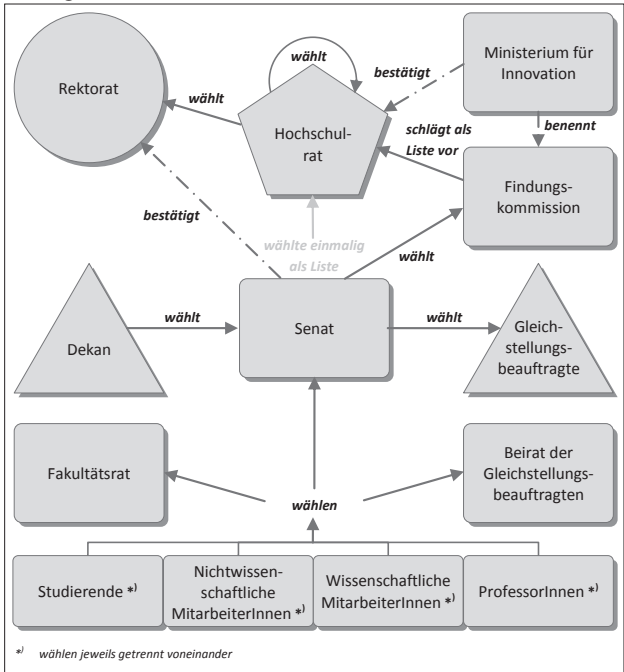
Rektorat

wählt

Hochschulrat

Ministerium für Innovation

bestätigt

benennt

schlägt als Liste vor

Findungskommission

bestätigt

wählte einmalig als Liste

wählt

Dekan

wählt

Senat

wählt

Gleichstellungsbeauftragte

Fakultätsrat

wählen

Beirat der Gleichstellungsbeauftragten

Studierende *⁾

Nichtwissenschaftliche MitarbeiterInnen *⁾

Wissenschaftliche MitarbeiterInnen *⁾

ProfessorInnen *⁾

*⁾ wählen jeweils getrennt voneinander